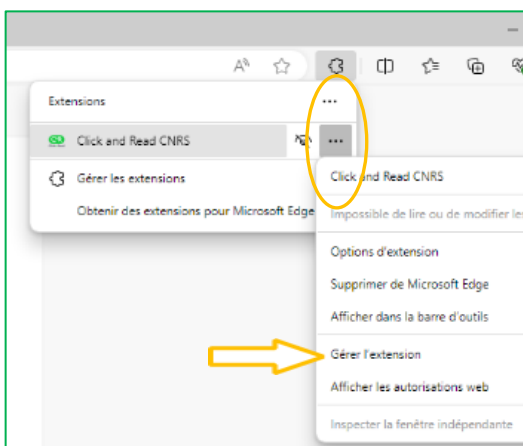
Extensions

...

Click and Read CNRS

...

Gérer les extensions

Obtenir des extensions pour Microsoft Edge

Click and Read CNRS

Impossible de lire ou de modifier le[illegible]

Options d'extension

Supprimer de Microsoft Edge

Afficher dans la barre d'outils

Gérer l'extension

Afficher les autorisations web

Inspecter la fenêtre indépendante